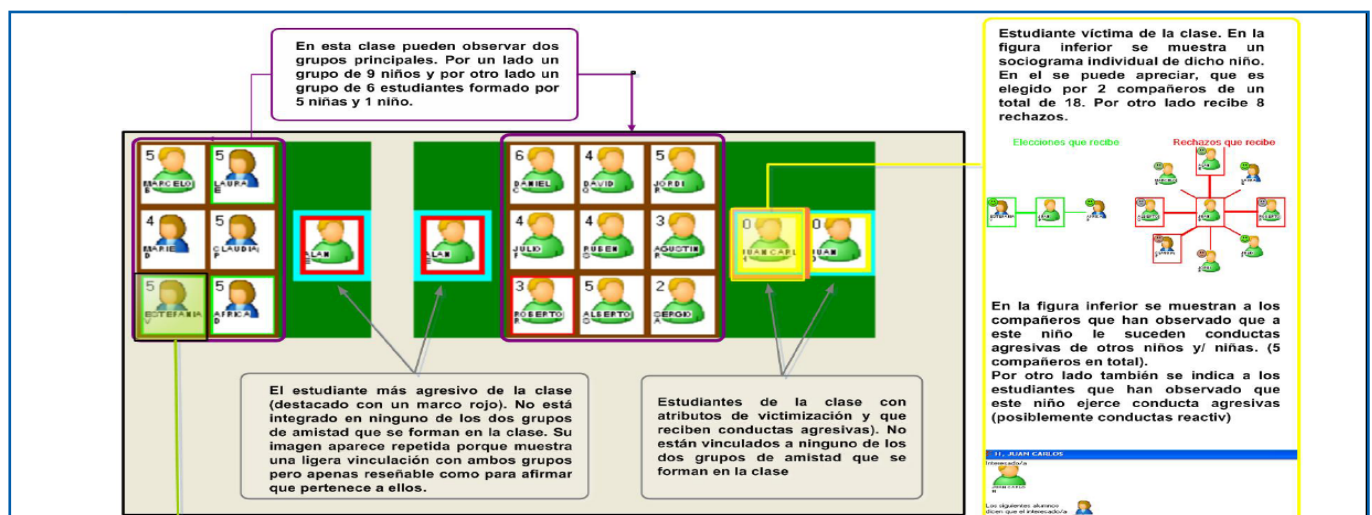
En esta clase pueden observar dos grupos principales. Por un lado un grupo de 9 niños y por otro lado un grupo de 6 estudiantes formado por 5 niñas y 1 niño.

5 MARCELO E
LAURA E
4 MARIE D
5 CLAUDIA F
5 ESTEFANIA V
5 AFRICA D
ALAN
ALAN
6 DANIEL C
4 DAVID
5 JORDI
4 JULIO F
4 RUBEN O
3 AGUSTIN
3 ROBERTO R
5 ALBERTO
2 SERGIO A
0 JUAN CARL
0 JUAN

El estudiante más agresivo de la clase (destacado con un marco rojo). No está integrado en ninguno de los dos grupos de amistad que se forman en la clase. Su imagen aparece repetida porque muestra una ligera vinculación con ambos grupos pero apenas reseñable como para afirmar que pertenece a ellos.

Estudiantes de la clase con atributos de victimización y que reciben conductas agresivas). No están vinculados a ninguno de los dos grupos de amistad que se forman en la clase

Estudiante víctima de la clase. En la figura inferior se muestra un sociograma individual de dicho niño. En el se puede apreciar, que es elegido por 2 compañeros de un total de 18. Por otro lado recibe 8 rechazos.

Elecciones que recibe
Rechazos que recibe

En la figura inferior se muestran a los compañeros que han observado que a este niño le suceden conductas agresivas de otros niños y/ niñas. (5 compañeros en total).
Por otro lado también se indica a los estudiantes que han observado que este niño ejerce conducta agresivas (posiblemente conductas reactiv)

11, JUAN CARLOS
Interesado/a
Los siguientes alumnos dicen que el interesado/a